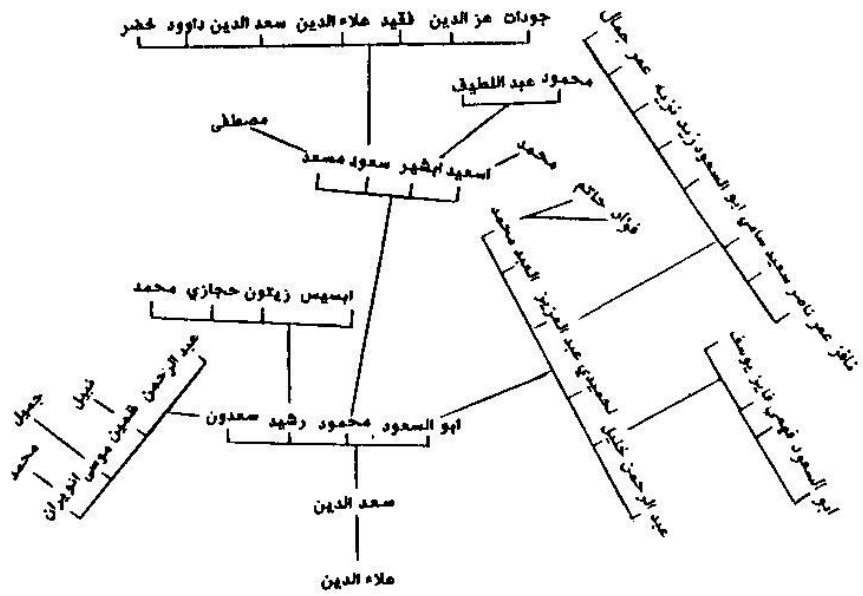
جودات عز الدين فقيد علاء الدين سعد الدين داوود خضر

محمود عبد اللطيف

مصطفى

اسعيد ابشير سعود مسعد

محمد

جمال عمر

شاكر عمر ناصر سعيد سامي ابو السعود زيد نزيه

فؤاد حاتم

لعميدي عبد العزيز العبد محمد

ابسيس زيتون حجازي محمد

عبد الرحمن قطين موسى انوبران

جميل

نبيل

محمد

ابو السعود محمود رشيد سعدون

عبد الرحمن خليل

ابو السعود موسى فايز يوسف

سعد الدين

علاء الدين